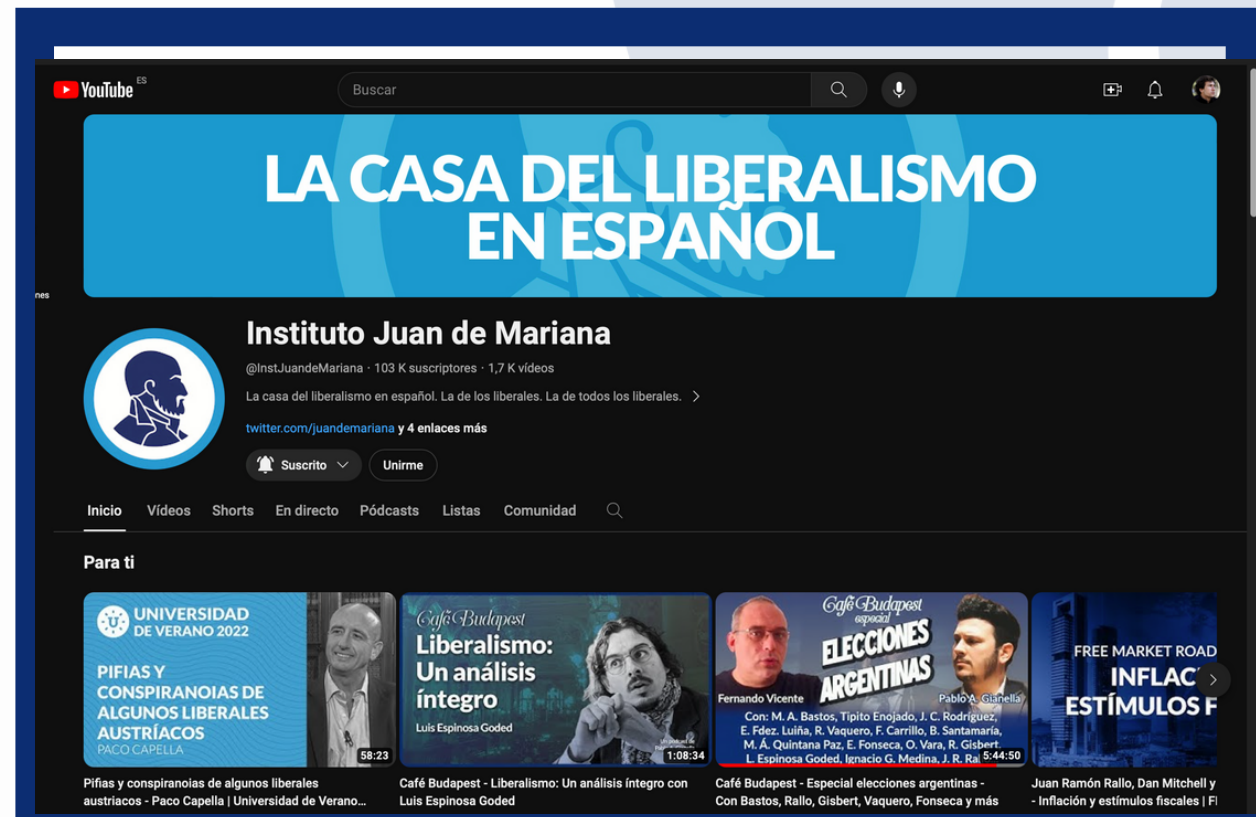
YouTube ES

Buscar

LA CASA DEL LIBERALISMO EN ESPAÑOL

nes

Instituto Juan de Mariana

@InstJuandeMariana · 103 K suscriptores · 1,7 K vídeos

La casa del liberalismo en español. La de los liberales. La de todos los liberales.

twitter.com/juandemariana y 4 enlaces más

Suscrito

Unirme

Inicio Vídeos Shorts En directo Pódcasts Listas Comunidad

Para ti

UNIVERSIDAD DE VERANO 2022

PIFIAS Y CONSPIRANOIAS DE ALGUNOS LIBERALES AUSTRÍACOS

PACO CAPELLA

58:23

Pifias y conspiranoias de algunos liberales austriacos - Paco Capella | Universidad de Verano...

Café Budapest

Liberalismo: Un análisis íntegro

Luis Espinosa Goded

1:08:34

Café Budapest - Liberalismo: Un análisis íntegro con Luis Espinosa Goded

Café Budapest especial

ELECCIONES ARGENTINAS

Fernando Vicente

Pablo A. Gianella

Con: M. A. Bastos, Tipito Enojado, J. C. Rodríguez, E. Fdez. Luiña, R. Vaquero, F. Carrillo, B. Santamaría, M. Á. Quintana Paz, E. Fonseca, O. Vara, R. Gisbert, L. Espinosa Goded, Ignacio G. Medina, J. R. Ra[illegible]

5:44:50

Café Budapest - Especial elecciones argentinas - Con Bastos, Rallo, Gisbert, Vaquero, Fonseca y más

FREE MARKET ROAD

INFLAC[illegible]

ESTÍMULOS F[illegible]

Juan Ramón Rallo, Dan Mitchell y - Inflación y estímulos fiscales | F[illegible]